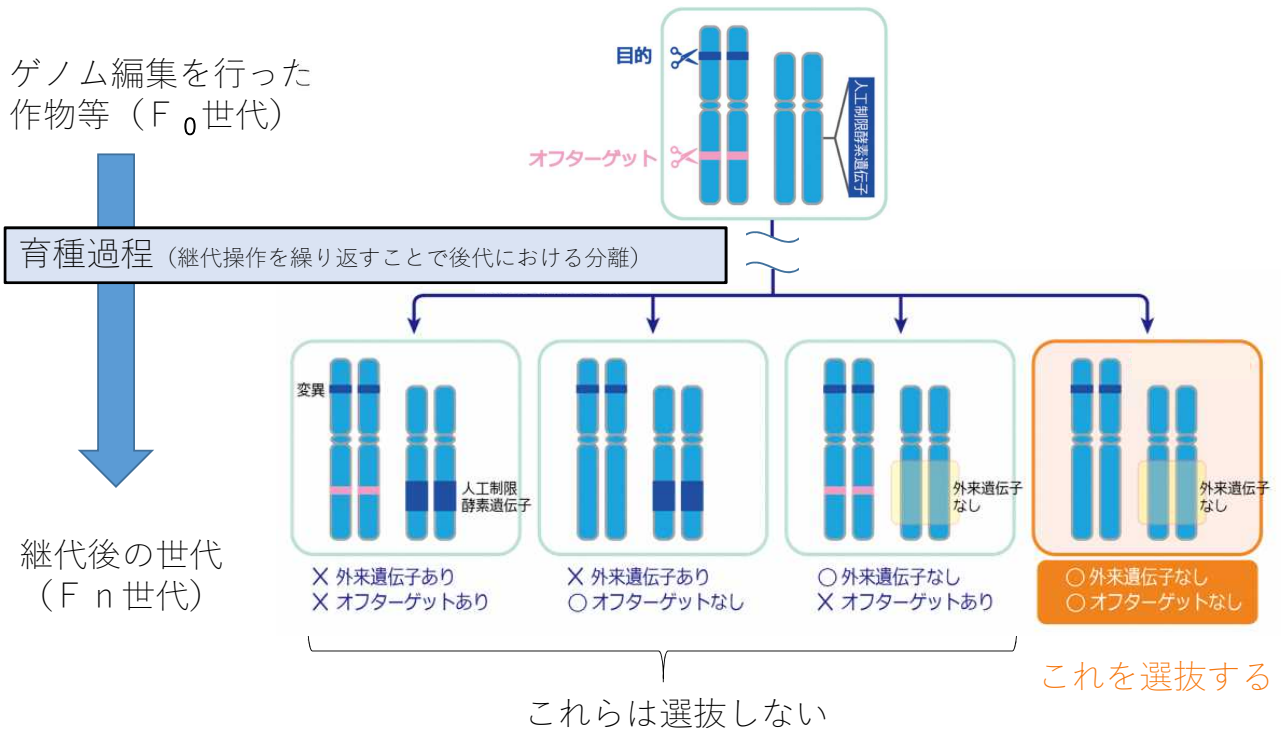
ゲノム編集を行った作物等（Ｆ$_0$世代）

目的

オフターゲット

人工制限酵素遺伝子

育種過程（継代操作を繰り返すことで後代における分離）

変異

人工制限酵素遺伝子

外来遺伝子なし

外来遺伝子なし

継代後の世代（Ｆｎ世代）

✕ 外来遺伝子あり
✕ オフターゲットあり

✕ 外来遺伝子あり
○ オフターゲットなし

○ 外来遺伝子なし
✕ オフターゲットあり

○ 外来遺伝子なし
○ オフターゲットなし

これを選抜する

これらは選抜しない